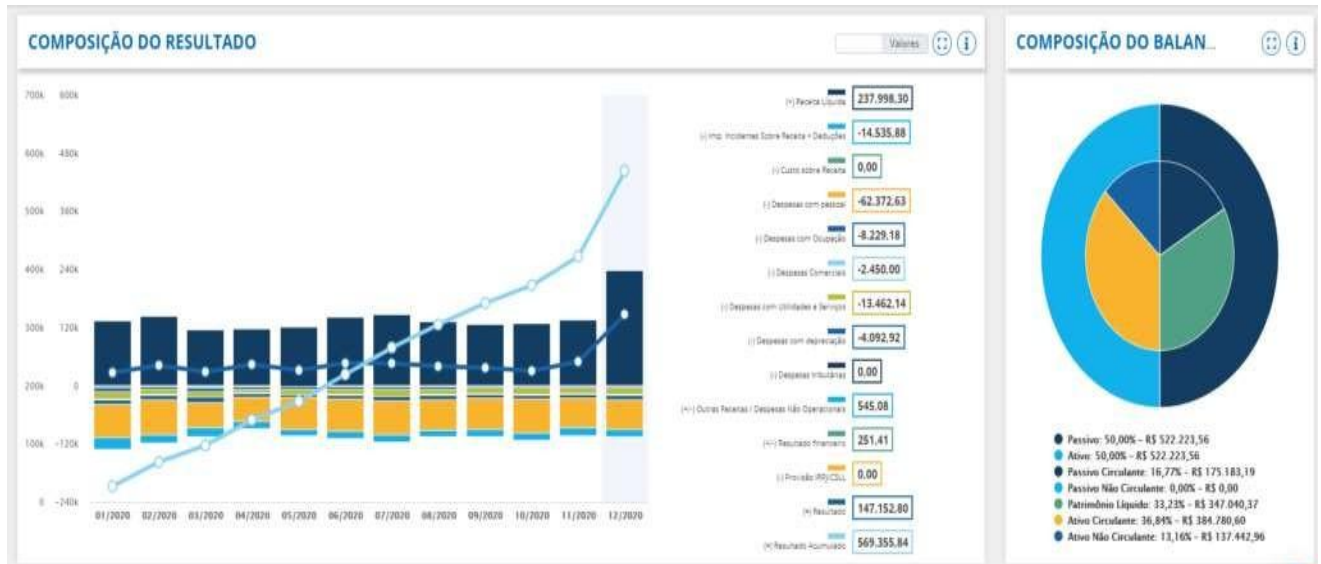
COMPOSIÇÃO DO RESULTADO

Valores

COMPOSIÇÃO DO BALAN...

700k 600k
600k 480k
500k 360k
400k 240k
300k 120k
200k 0
100k -120k
0 -240k

01/2020 02/2020 03/2020 04/2020 05/2020 06/2020 07/2020 08/2020 09/2020 10/2020 11/2020 12/2020

(+) Receita Líquida 237.998,30
(-) Imp. Incidentes Sobre Receita + Deduções -14.535,88
(-) Custo sobre Receita 0,00
(-) Despesas com pessoal -62.372,63
(-) Despesas com Ocupação -8.229,18
(-) Despesas Comerciais -2.450,00
(-) Despesas com Utilidades e Serviços -13.462,14
(-) Despesas com depreciação -4.092,92
(-) Despesas tributárias 0,00
(+/-) Outras Receitas / Despesas Não Operacionais 545,08
(+/-) Resultado financeiro 251,41
(-) Provisão IRPJ/CSLL 0,00
(=) Resultado 147.152,80
(=) Resultado Acumulado 569.355,84

Passivo: 50,00% - R$ 522.223,56
Ativo: 50,00% - R$ 522.223,56
Passivo Circulante: 16,77% - R$ 175.183,19
Passivo Não Circulante: 0,00% - R$ 0,00
Patrimônio Líquido: 33,23% - R$ 347.040,37
Ativo Circulante: 36,84% - R$ 384.780,60
Ativo Não Circulante: 13,16% - R$ 137.442,96